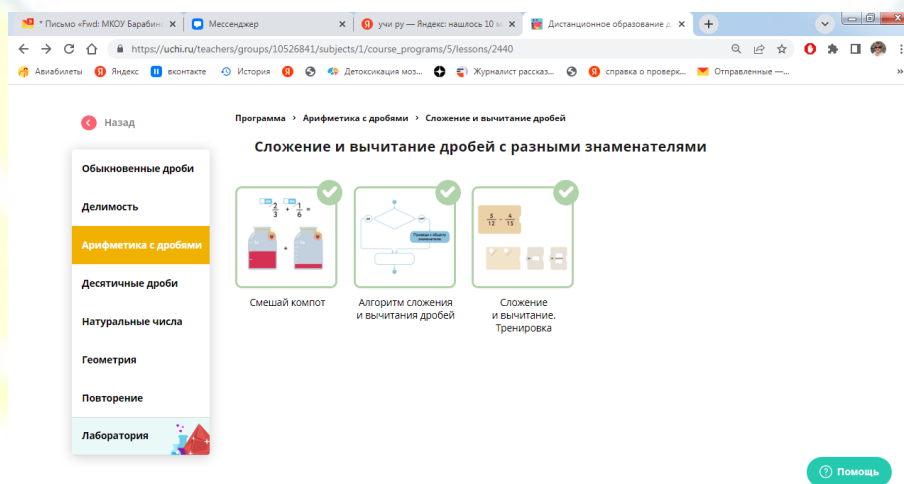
* Письмо «Fwd: МКОУ Барабин ×
Мессенджер ×
учи ру — Яндекс: нашлось 10 м ×
Дистанционное образование д ×
+

https://uchi.ru/teachers/groups/10526841/subjects/1/course_programs/5/lessons/2440

Авиабилеты
Яндекс
вконтакте
История
Детоксикация моз...
Журналист рассказ...
справка о проверк...
Отправленные —...

Назад

Обыкновенные дроби
Делимость
Арифметика с дробями
Десятичные дроби
Натуральные числа
Геометрия
Повторение
Лаборатория

Программа › Арифметика с дробями › Сложение и вычитание дробей

Сложение и вычитание дробей с разными знаменателями

$\frac{2}{3} + \frac{1}{6} =$

Приведи к общему знаменателю

$\frac{5}{12} - \frac{4}{15}$

Смешай компот

Алгоритм сложения и вычитания дробей

Сложение и вычитание. Тренировка

? Помощь